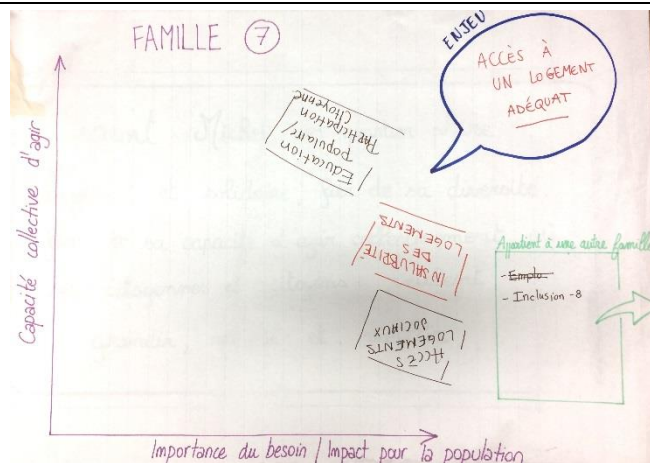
FAMILLE ⑦

ENJEU

ACCÈS À UN LOGEMENT ADÉQUAT

Capacité collective d'agir

Éducation / Populaire / Participation Citoyenne

INSALUBRITÉ DES LOGEMENTS

ACCÈS LOGEMENTS SOCIAUX

Appartient à une autre famille

~~Emploi~~

- Inclusion - 8

Importance du besoin / Impact pour la population